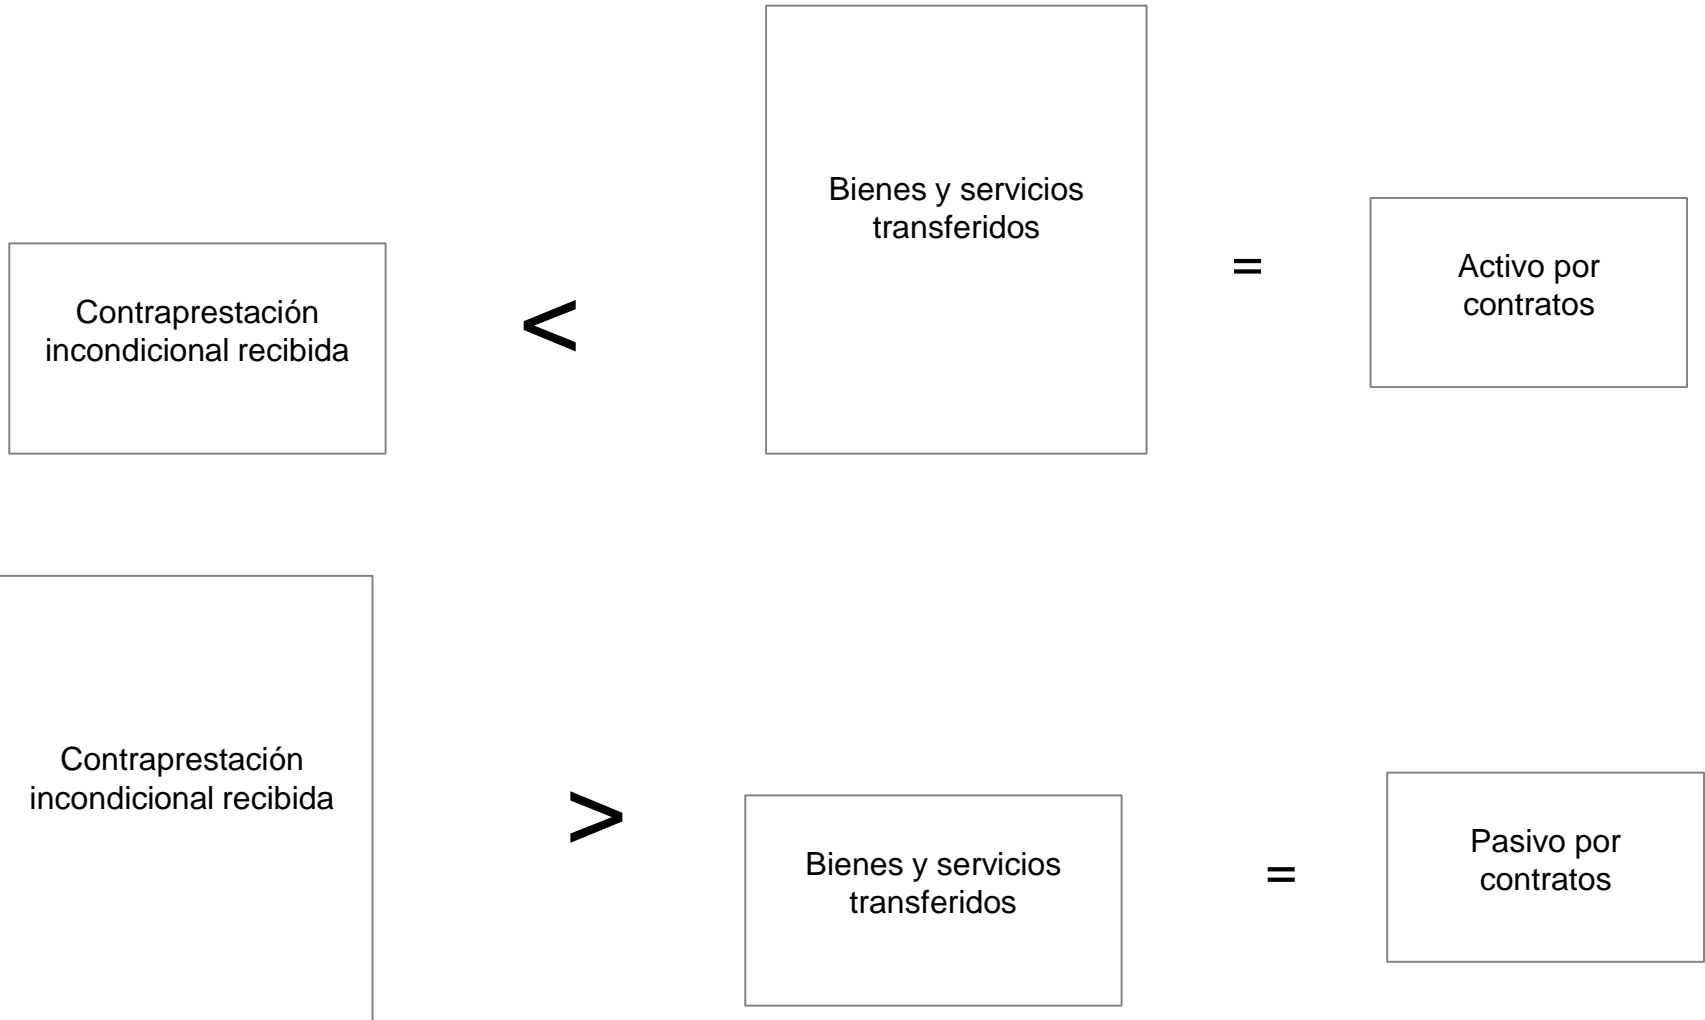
Bienes y servicios transferidos

Contraprestación incondicional recibida

<

=

Activo por contratos

Contraprestación incondicional recibida

>

Bienes y servicios transferidos

=

Pasivo por contratos